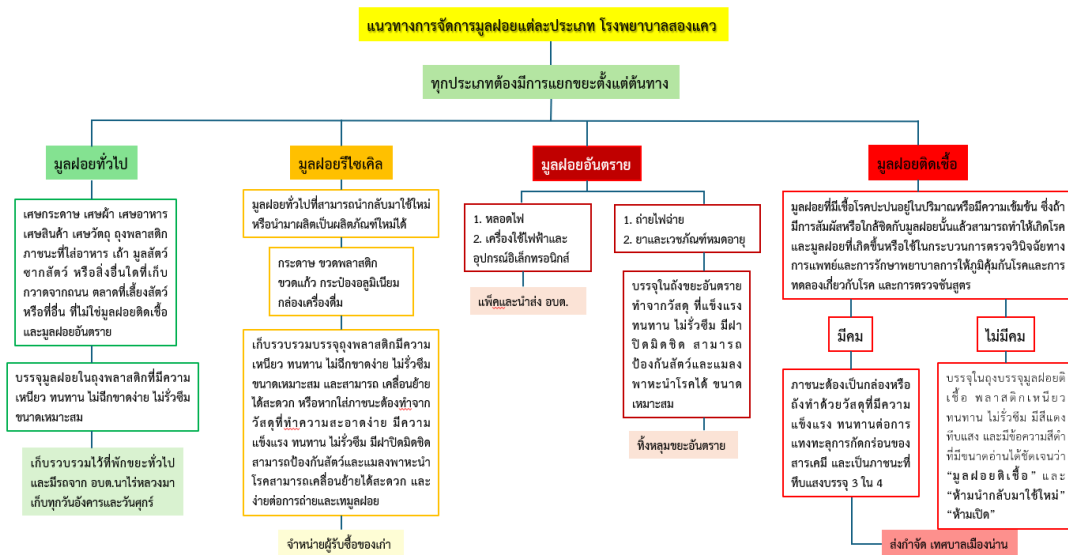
แนวทางการจัดการมูลฝอยแต่ละประเภท โรงพยาบาลสองแคว

ทุกประเภทต้องมีการแยกขยะตั้งแต่ต้นทาง

มูลฝอยทั่วไป

เศษกระดาษ เศษผ้า เศษอาหาร เศษสินค้า เศษวัสดุ ถุงพลาสติก ภาชนะที่ใส่อาหาร เถ้า มูลสัตว์ ซากสัตว์ หรือสิ่งอื่นใดที่เก็บกวาดจากถนน ตลาดที่เลี้ยงสัตว์ หรือที่อื่น ที่ไม่ใช่มูลฝอยติดเชื้อ และมูลฝอยอันตราย

บรรจุมูลฝอยในถุงพลาสติกที่มีความเหนียว ทนทาน ไม่ฉีกขาดง่าย ไม่รั่วซึม ขนาดเหมาะสม

เก็บรวบรวมไว้ที่พักขยะทั่วไป และมีรถจาก อบต.นาไร่หลวงมาเก็บทุกวันอังคารและวันศุกร์

มูลฝอยรีไซเคิล

มูลฝอยทั่วไปที่สามารถนำกลับมาใช้ใหม่ หรือนำมาผลิตเป็นผลิตภัณฑ์ใหม่ได้

กระดาษ ขวดพลาสติก ขวดแก้ว กระป๋องอลูมิเนียม กล่องเครื่องดื่ม

เก็บรวบรวมบรรจุถุงพลาสติกมีความเหนียว ทนทาน ไม่ฉีกขาดง่าย ไม่รั่วซึม ขนาดเหมาะสม และสามารถ เคลื่อนย้ายได้สะดวก หรือหากใส่ภาชนะต้องทำจากวัสดุที่ทำความสะอาดง่าย มีความแข็งแรง ทนทาน ไม่รั่วซึม มีฝาปิดมิดชิด สามารถป้องกันสัตว์และแมลงพาหะนำโรคสามารถเคลื่อนย้ายได้สะดวก และง่ายต่อการถ่ายและเทมูลฝอย

จำหน่ายผู้รับซื้อของเก่า

มูลฝอยอันตราย

1. หลอดไฟ
2. เครื่องใช้ไฟฟ้าและอุปกรณ์อิเล็กทรอนิกส์

แพ็คและนำส่ง อบต.

1. ถ่านไฟฉาย
2. ยาและเวชภัณฑ์หมดอายุ

บรรจุในถังขยะอันตราย ทำจากวัสดุ ที่แข็งแรง ทนทาน ไม่รั่วซึม มีฝาปิดมิดชิด สามารถป้องกันสัตว์และแมลงพาหะนำโรคได้ ขนาดเหมาะสม

ทิ้งหลุมขยะอันตราย

มูลฝอยติดเชื้อ

มูลฝอยที่มีเชื้อโรคปะปนอยู่ในปริมาณหรือมีความเข้มข้น ซึ่งถ้ามีการสัมผัสหรือใกล้ชิดกับมูลฝอยนั้นแล้วสามารถทำให้เกิดโรค และมูลฝอยที่เกิดขึ้นหรือใช้ในกระบวนการตรวจวินิจฉัยทางการแพทย์และการรักษาพยาบาลการให้ภูมิคุ้มกันโรคและการทดลองเกี่ยวกับโรค และการตรวจชันสูตร

มีคม

ภาชนะต้องเป็นกล่องหรือถังทำด้วยวัสดุที่มีความแข็งแรง ทนทานต่อการแทงทะลุการกัดกร่อนของสารเคมี และเป็นภาชนะที่ทิ้งแสงบรรจุ 3 ใน 4

ไม่มีคม

บรรจุในถุงบรรจุมูลฝอยติดเชื้อ พลาสติกเหนียว ทนทาน ไม่รั่วซึม มีสีแดงทึบแสง และมีข้อความสีดำที่มีขนาดอ่านได้ชัดเจนว่า "มูลฝอยติดเชื้อ" และ "ห้ามนำกลับมาใช้ใหม่" "ห้ามเปิด"

ส่งกำจัด เทศบาลเมืองน่าน